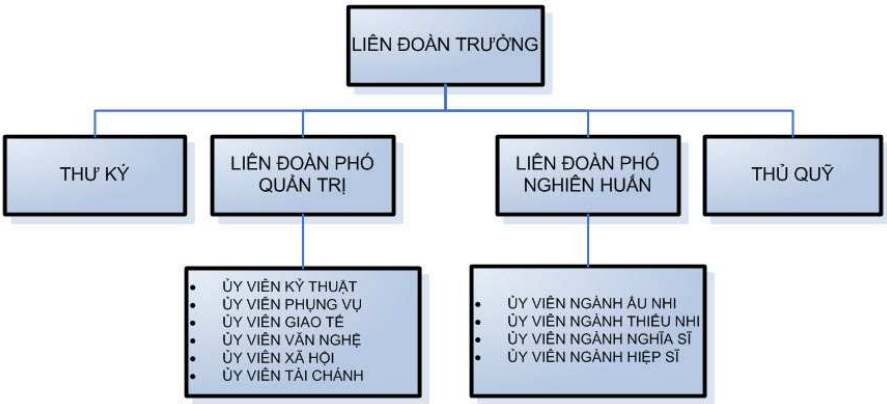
LIÊN ĐOÀN TRƯỞNG

THƯ KÝ

LIÊN ĐOÀN PHÓ QUẢN TRỊ

LIÊN ĐOÀN PHÓ NGHIÊN HUẤN

THỦ QUỸ

- ỦY VIÊN KỸ THUẬT
- ỦY VIÊN PHỤNG VỤ
- ỦY VIÊN GIAO TẾ
- ỦY VIÊN VĂN NGHỆ
- ỦY VIÊN XÃ HỘI
- ỦY VIÊN TÀI CHÁNH

- ỦY VIÊN NGÀNH ẤU NHI
- ỦY VIÊN NGÀNH THIẾU NHI
- ỦY VIÊN NGÀNH NGHĨA SĨ
- ỦY VIÊN NGÀNH HIỆP SĨ